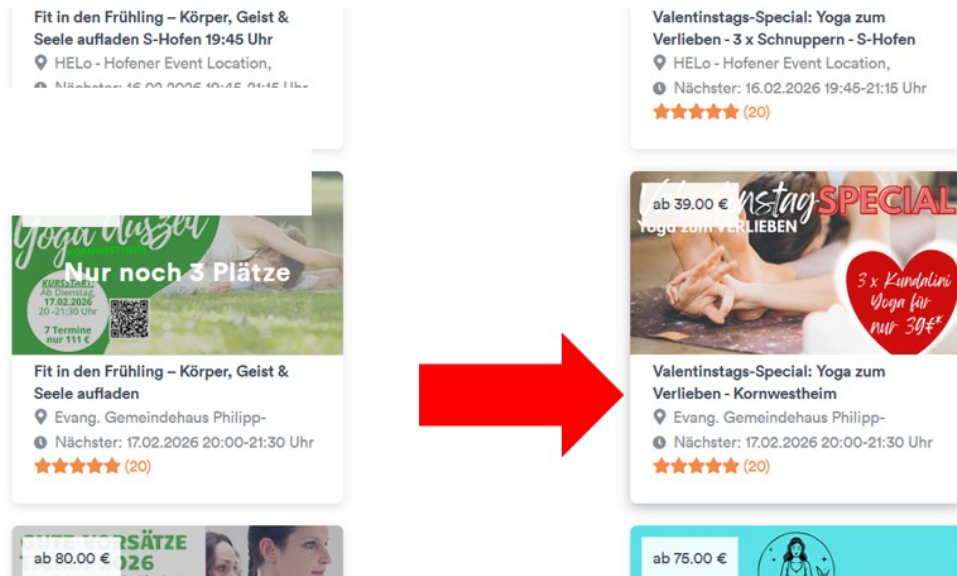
Fit in den Frühling – Körper, Geist & Seele aufladen S-Hofen 19:45 Uhr
HELo - Hofener Event Location,
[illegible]

Yoga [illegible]
Nur noch 3 Plätze
KURSSTART: Ab Dienstag, 17.02.2026 20 -21:30 Uhr
7 Termine nur 111 €

Fit in den Frühling – Körper, Geist & Seele aufladen
Evang. Gemeindehaus Philipp-
Nächster: 17.02.2026 20:00-21:30 Uhr
(20)

ab 80.00 €
GUTE VORSÄTZE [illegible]026

Valentinstags-Special: Yoga zum Verlieben - 3 x Schnuppern - S-Hofen
HELo - Hofener Event Location,
Nächster: 16.02.2026 19:45-21:15 Uhr
(20)

ab 39.00 €
Valentinstag SPECIAL
Yoga zum VERLIEBEN
3 x Kundalini Yoga für nur 39€*

Valentinstags-Special: Yoga zum Verlieben - Kornwestheim
Evang. Gemeindehaus Philipp-
Nächster: 17.02.2026 20:00-21:30 Uhr
(20)

ab 75.00 €